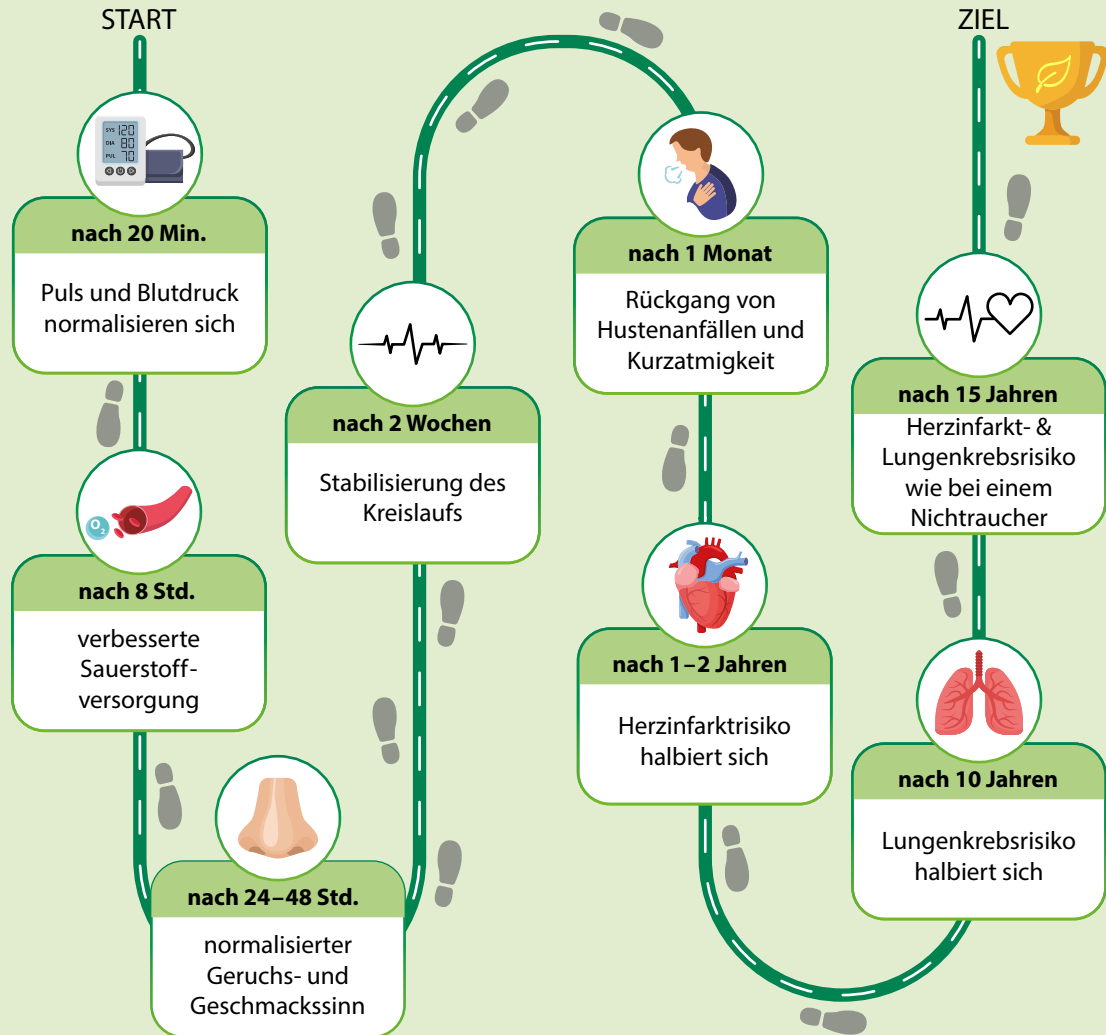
START

SYS 120
DIA 80
PUL 70

nach 20 Min.

Puls und Blutdruck normalisieren sich

$O_2$

nach 8 Std.

verbesserte Sauerstoff-versorgung

nach 24–48 Std.

normalisierter Geruchs- und Geschmackssinn

nach 2 Wochen

Stabilisierung des Kreislaufs

nach 1 Monat

Rückgang von Hustenanfällen und Kurzatmigkeit

nach 1–2 Jahren

Herzinfarktrisiko halbiert sich

ZIEL

nach 15 Jahren

Herzinfarkt- & Lungenkrebsrisiko wie bei einem Nichtraucher

nach 10 Jahren

Lungenkrebsrisiko halbiert sich